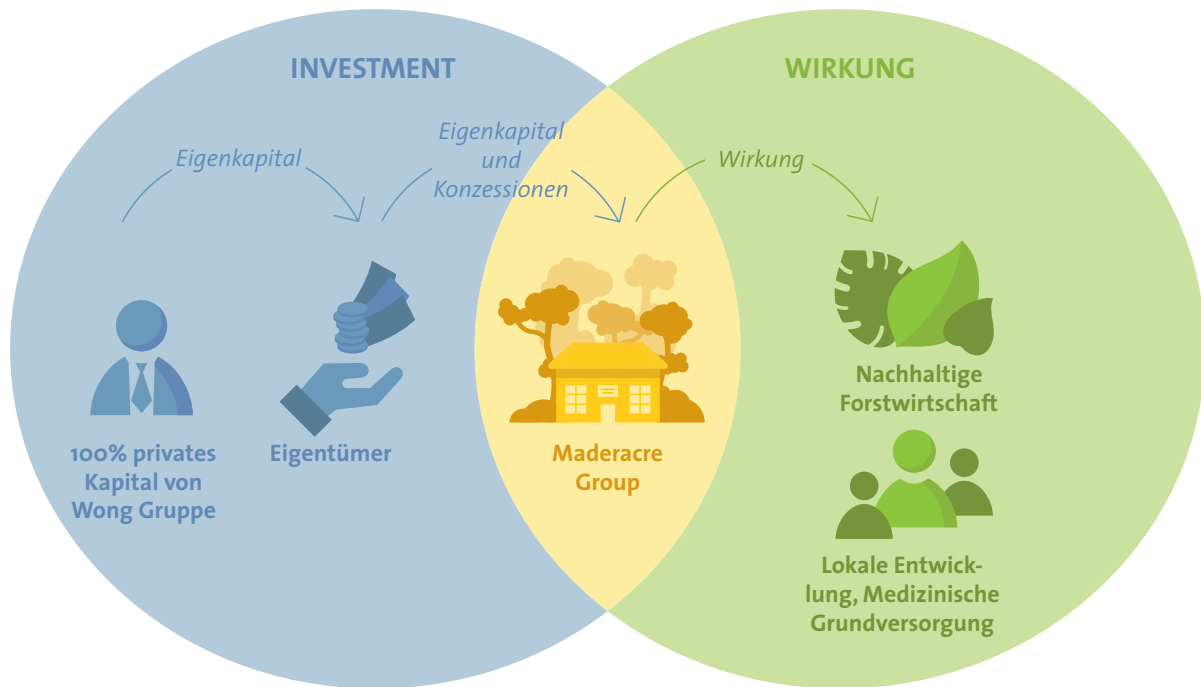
INVESTMENT

WIRKUNG

Eigenkapital

Eigenkapital und Konzessionen

Wirkung

100% privates Kapital von Wong Gruppe

Eigentümer

Maderacre Group

Nachhaltige Forstwirtschaft

Lokale Entwicklung, Medizinische Grundversorgung